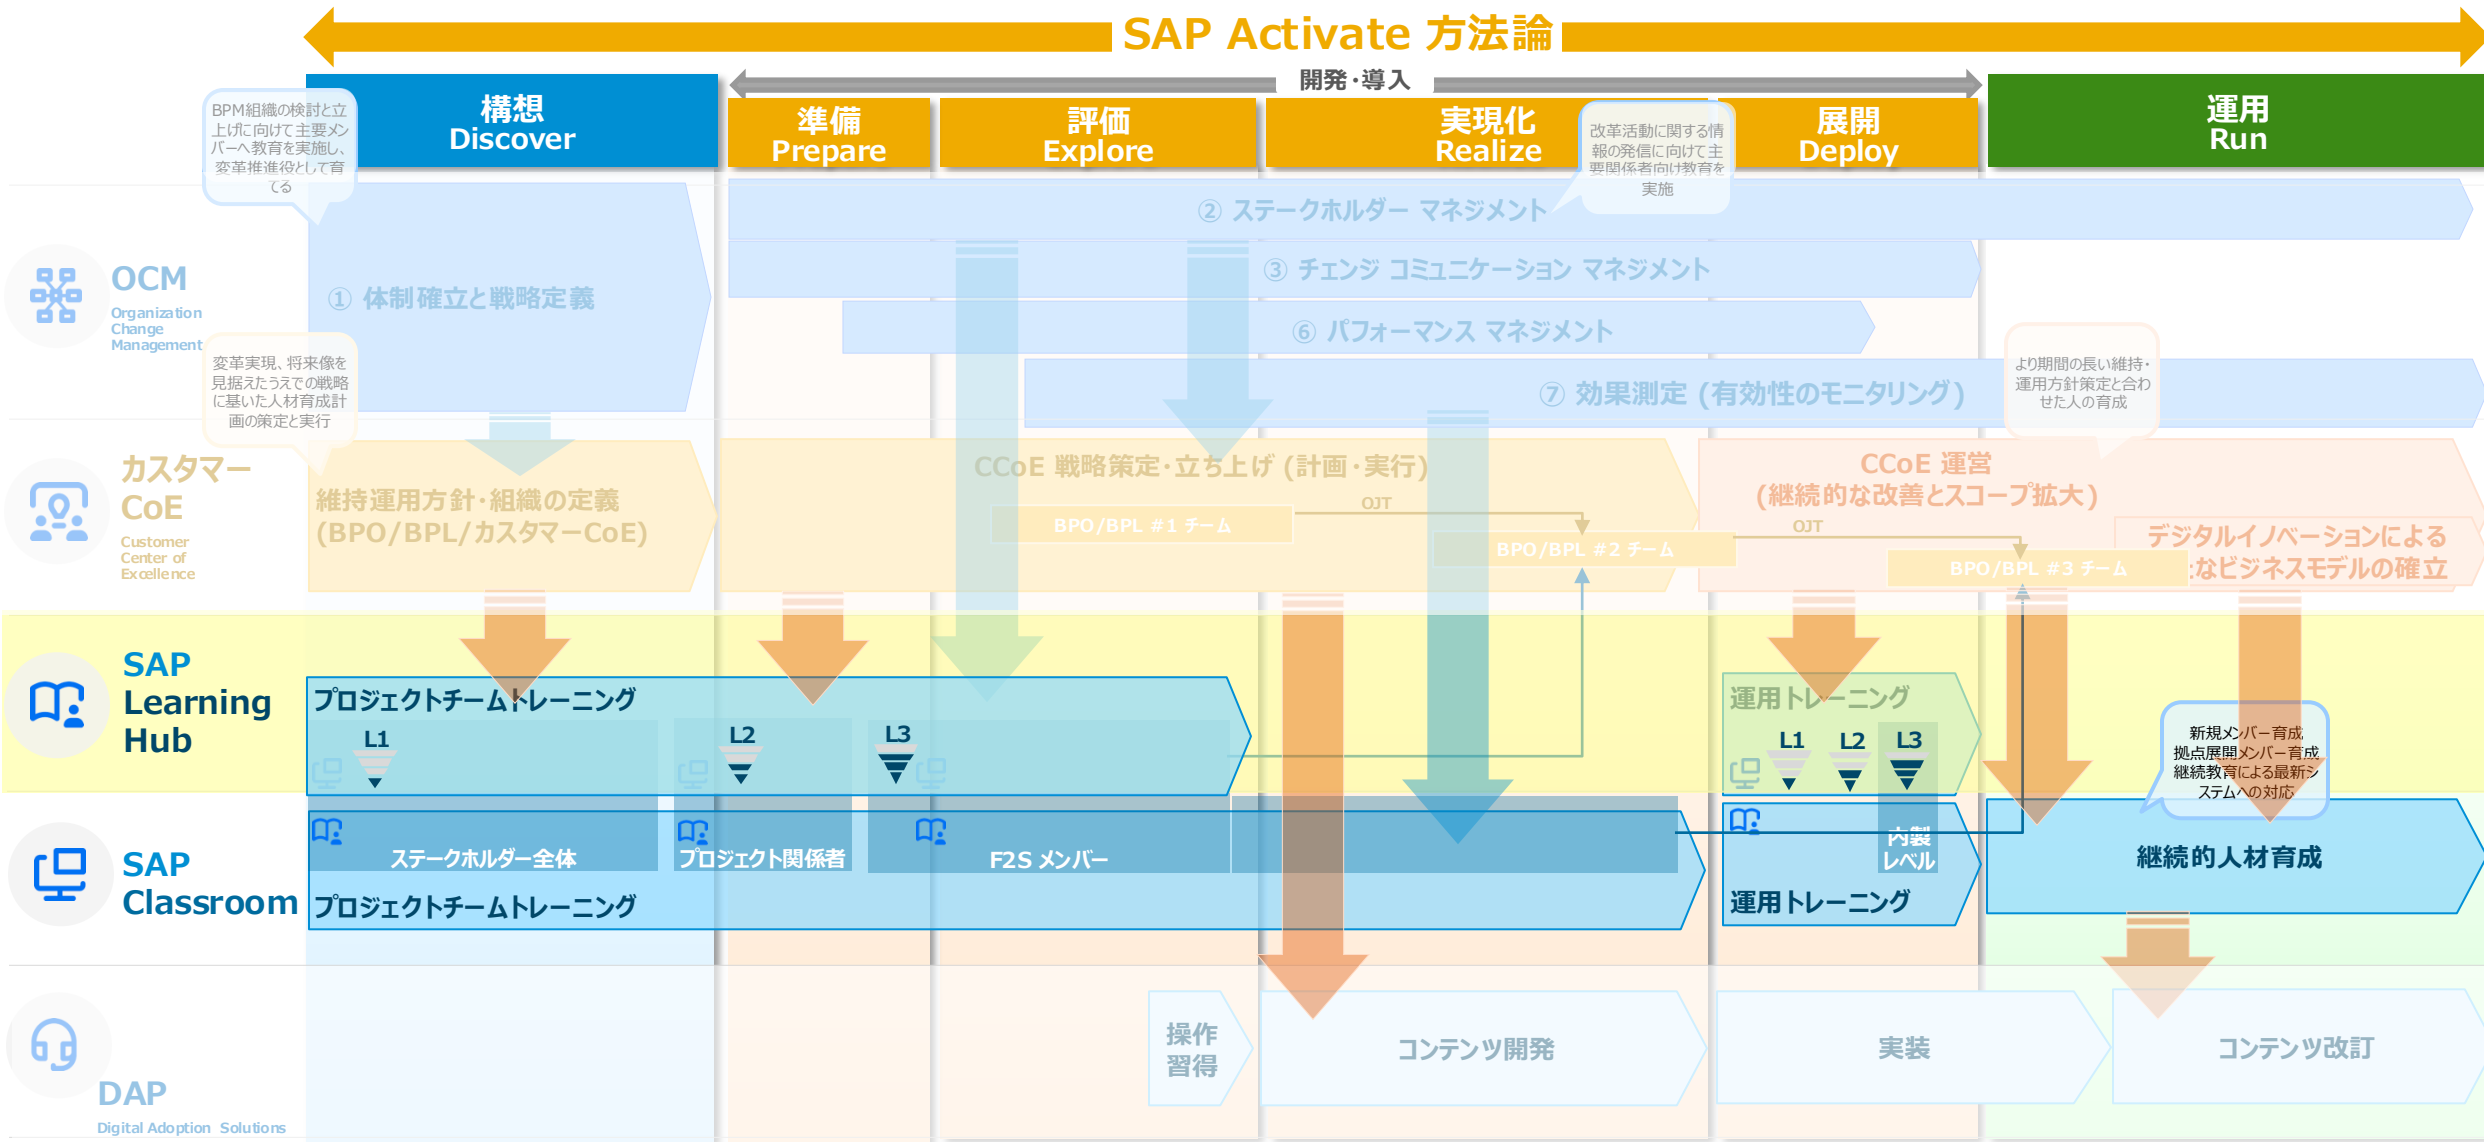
SAP Activate 方法論

開発・導入

構想
Discover

準備
Prepare

評価
Explore

実現化
Realize

展開
Deploy

運用
Run

BPM組織の検討と立上げに向けて主要メンバーへ教育を実施し、変革推進役として育てる

改革活動に関する情報の発信に向けて主要関係者向け教育を実施

OCM
Organization Change Management

① 体制確立と戦略定義

② ステークホルダー マネジメント

③ チェンジ コミュニケーション マネジメント

⑥ パフォーマンス マネジメント

⑦ 効果測定（有効性のモニタリング）

変革実現、将来像を見据えたうえでの戦略に基いた人材育成計画の策定と実行

より期間の長い維持・運用方針策定と合わせた人の育成

カスタマーCoE
Customer Center of Excellence

維持運用方針・組織の定義
(BPO/BPL/カスタマーCoE)

CCoE 戦略策定・立ち上げ（計画・実行）

OJT

BPO/BPL #1 チーム

BPO/BPL #2 チーム

CCoE 運営
(継続的な改善とスコープ拡大)

OJT

BPO/BPL #3 チーム

デジタルイノベーションによる新たなビジネスモデルの確立

SAP Learning Hub

プロジェクトチームトレーニング

L1

L2

L3

運用トレーニング

L1

L2

L3

新規メンバー育成
拠点展開メンバー育成
継続教育による最新システムへの対応

SAP Classroom

ステークホルダー全体

プロジェクト関係者

F2S メンバー

プロジェクトチームトレーニング

内製レベル

運用トレーニング

継続的人材育成

DAP
Digital Adoption Solutions

操作習得

コンテンツ開発

実装

コンテンツ改訂